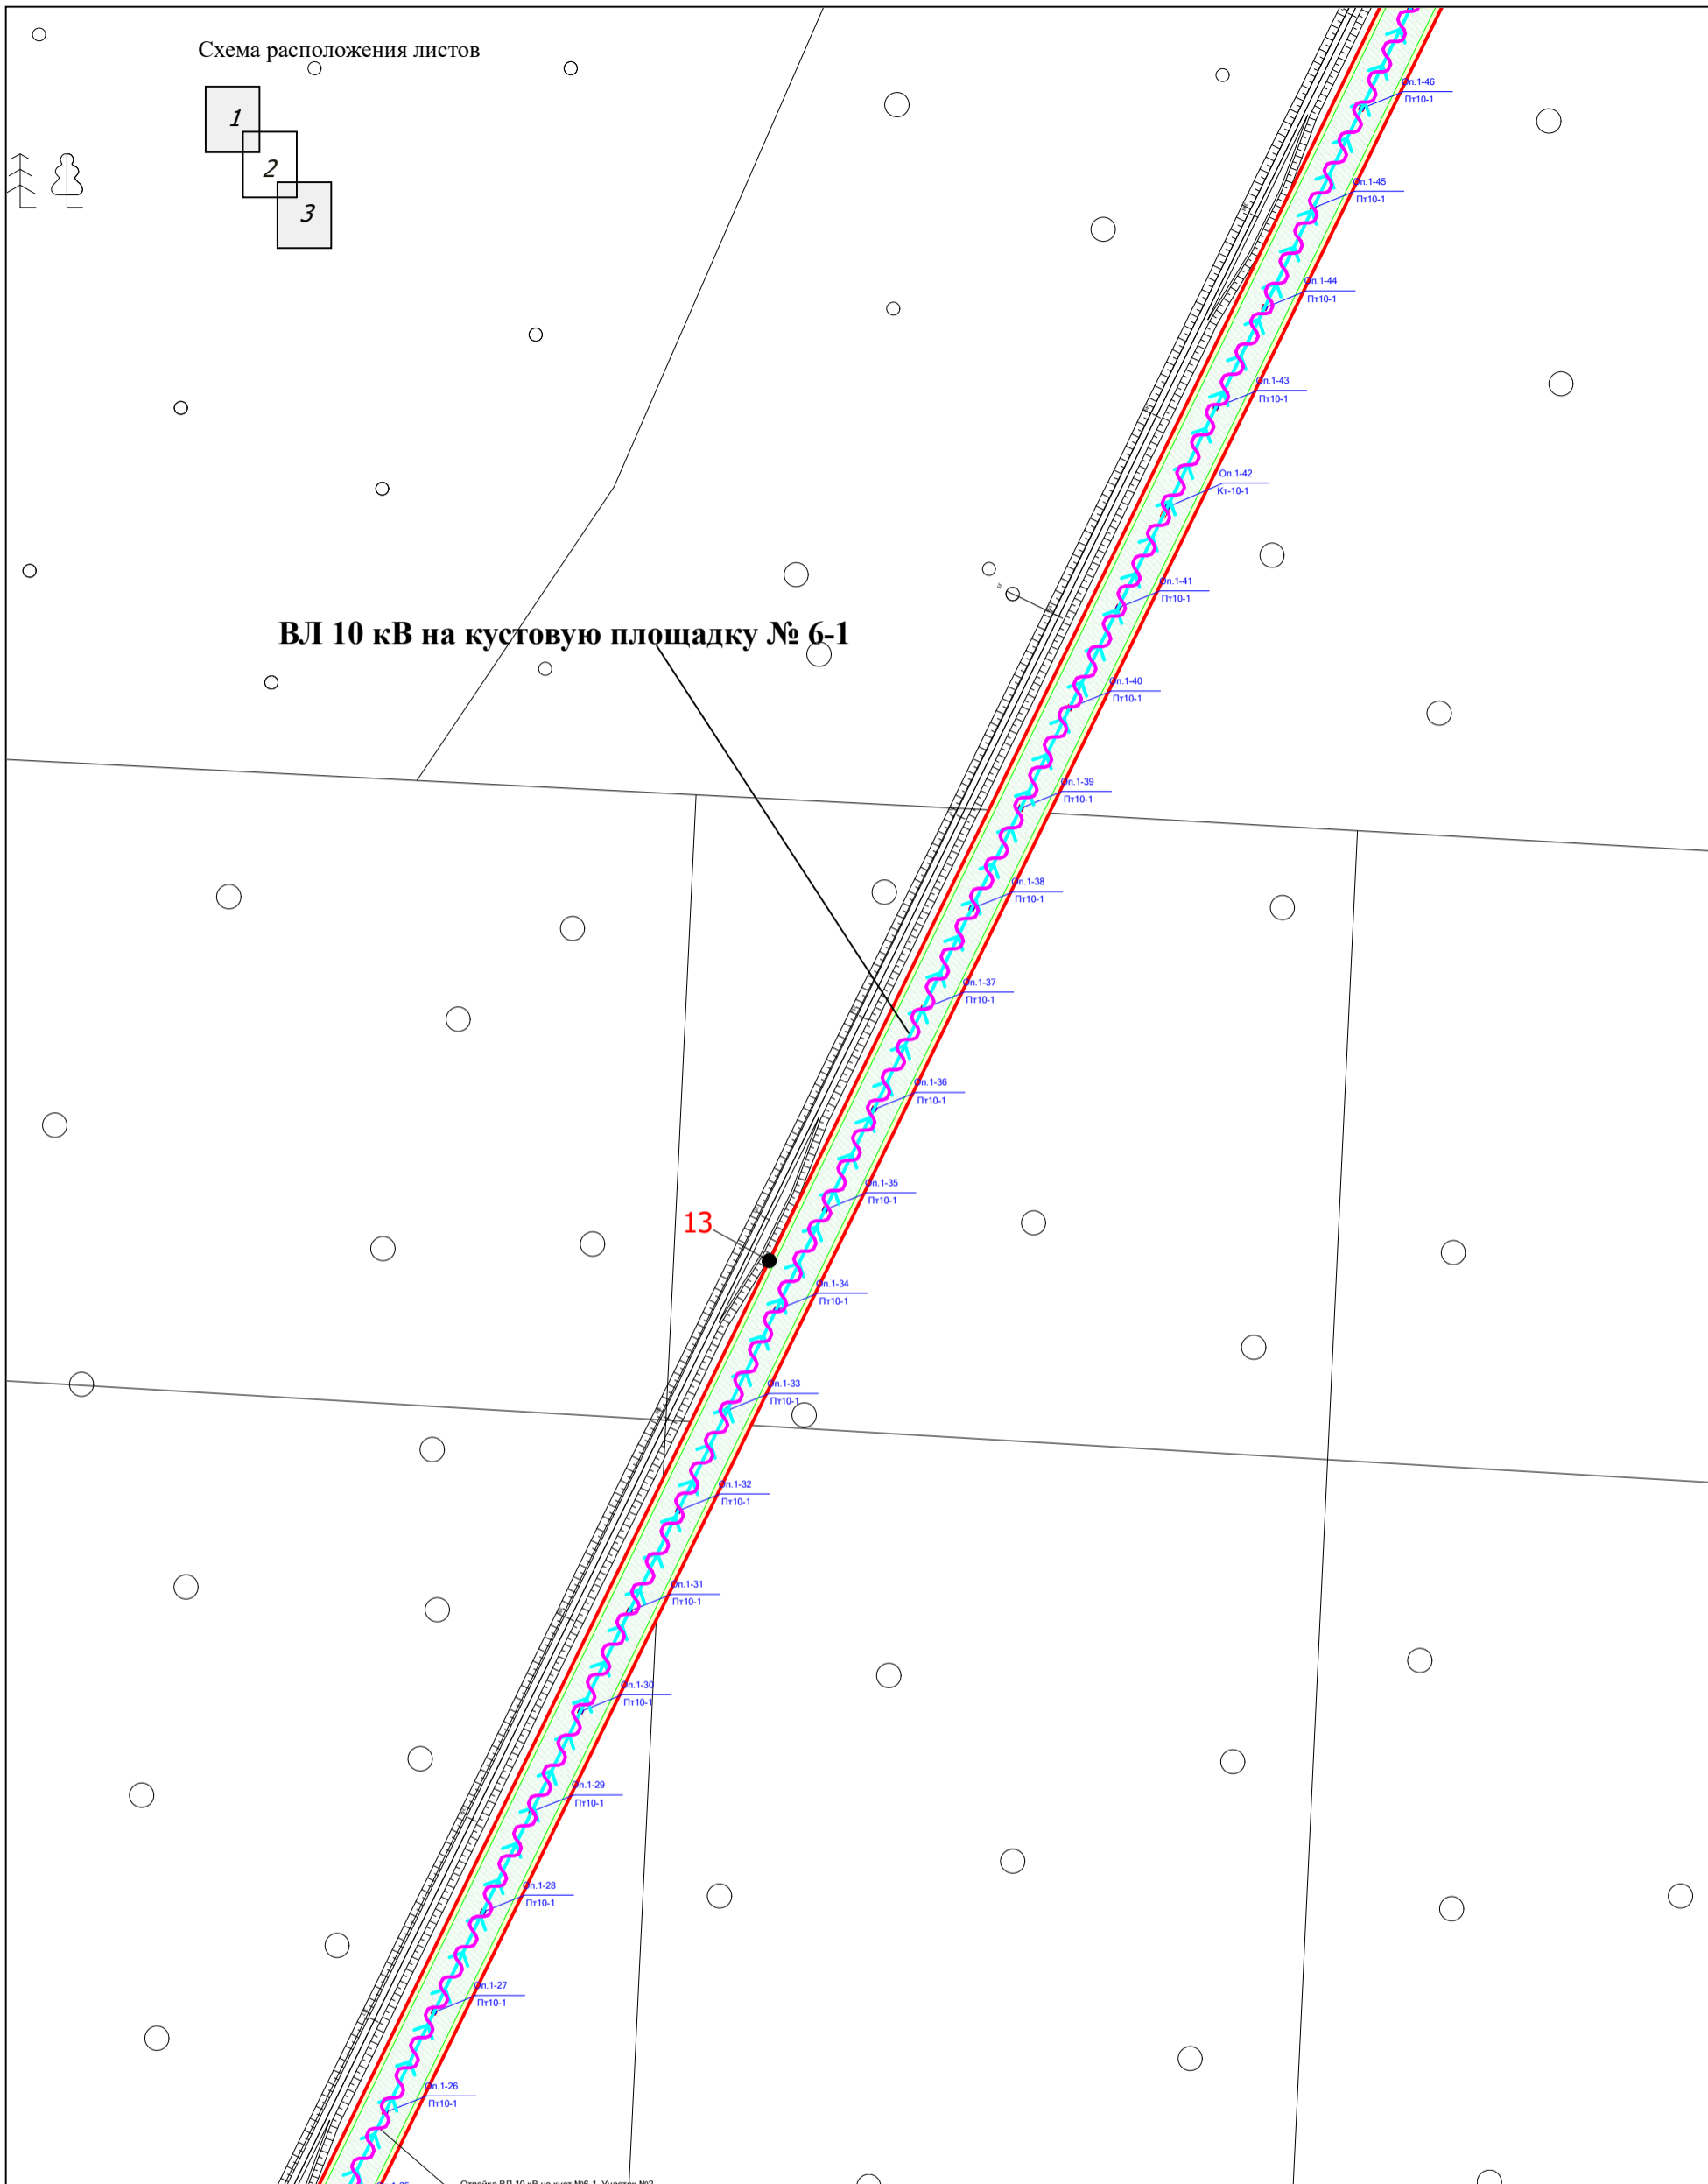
Схема расположения листов

1
2
3

Оп.1-46
Пт10-1
Оп.1-45
Пт10-1
Оп.1-44
Пт10-1
Оп.1-43
Пт10-1
Оп.1-42
Кт-10-1
Оп.1-41
Пт10-1

ВЛ 10 кВ на кустовую площадку № 6-1

Оп.1-40
Пт10-1
Оп.1-39
Пт10-1
Оп.1-38
Пт10-1
Оп.1-37
Пт10-1
Оп.1-36
Пт10-1
Оп.1-35
Пт10-1

13

Оп.1-34
Пт10-1
Оп.1-33
Пт10-1
Оп.1-32
Пт10-1
Оп.1-31
Пт10-1
Оп.1-30
Пт10-1
Оп.1-29
Пт10-1
Оп.1-28
Пт10-1
Оп.1-27
Пт10-1
Оп.1-26
Пт10-1

Отпайка ВЛ 10 кВ на куст №6-1. Участок №2